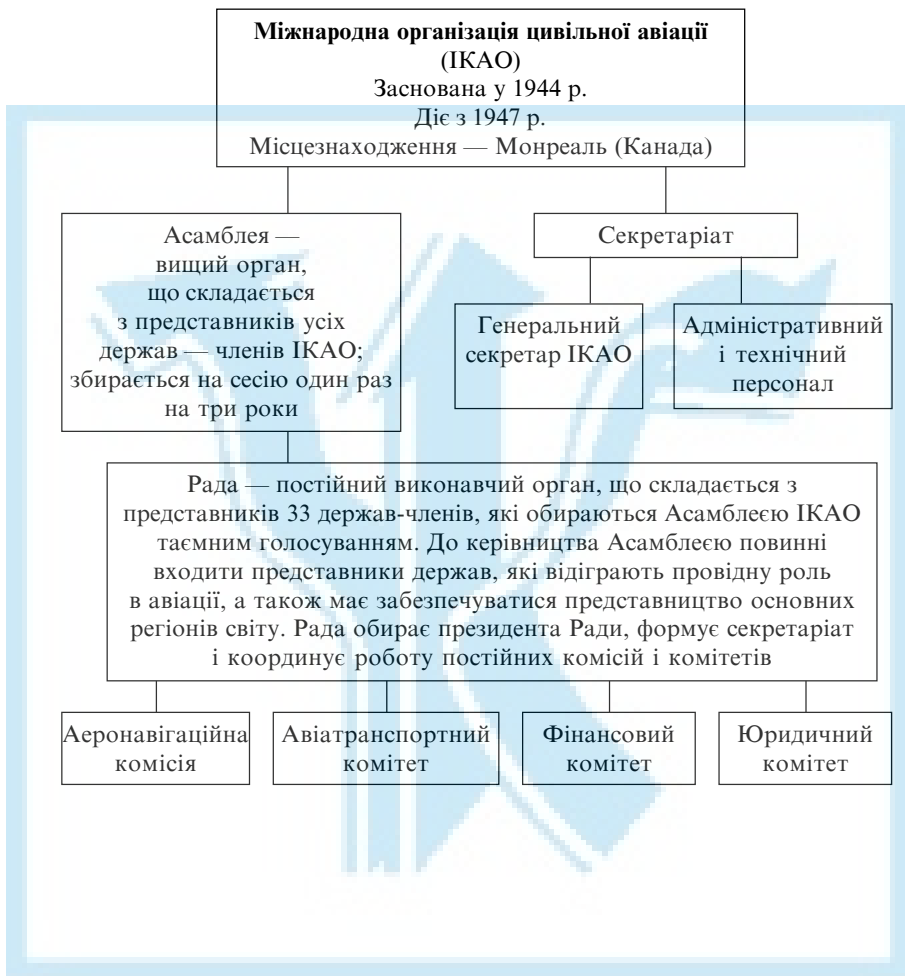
**Міжнародна організація цивільної авіації**
(ІКАО)
Заснована у 1944 р.
Діє з 1947 р.
Місцезнаходження — Монреаль (Канада)

Асамблея — вищий орган, що складається з представників усіх держав — членів ІКАО; збирається на сесію один раз на три роки

Секретаріат

Генеральний секретар ІКАО

Адміністративний і технічний персонал

Рада — постійний виконавчий орган, що складається з представників 33 держав-членів, які обираються Асамблеєю ІКАО таємним голосуванням. До керівництва Асамблеєю повинні входити представники держав, які відіграють провідну роль в авіації, а також має забезпечуватися представництво основних регіонів світу. Рада обирає президента Ради, формує секретаріат і координує роботу постійних комісій і комітетів

Аеронавігаційна комісія

Авіатранспортний комітет

Фінансовий комітет

Юридичний комітет